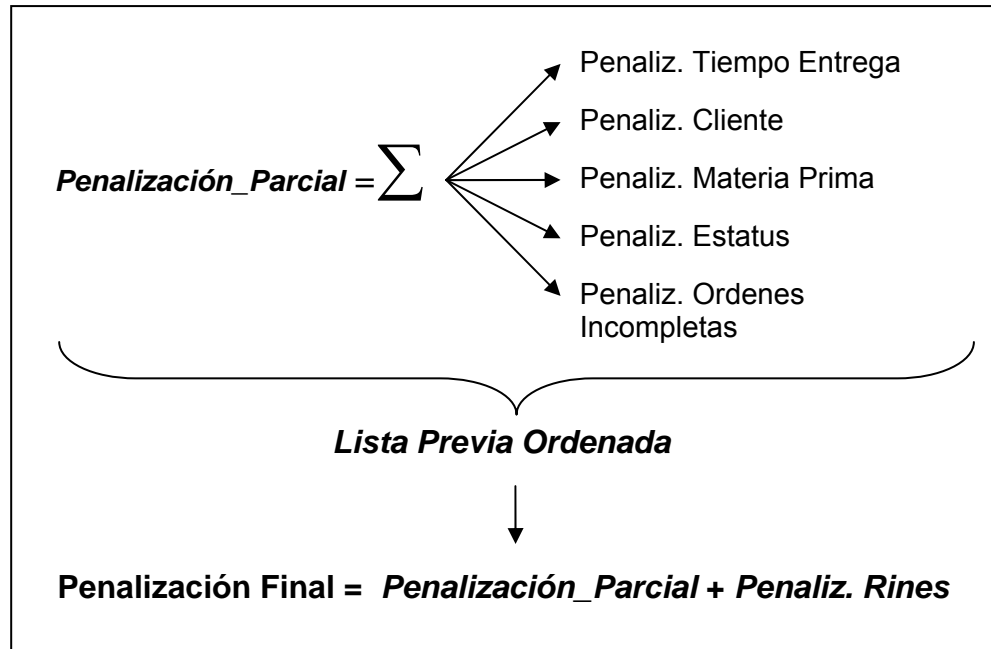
*Penalización_Parcial* $= \sum$

Penaliz. Tiempo Entrega

Penaliz. Cliente

Penaliz. Materia Prima

Penaliz. Estatus

Penaliz. Ordenes Incompletas

*Lista Previa Ordenada*

**Penalización Final =** ***Penalización_Parcial* + *Penaliz. Rines***